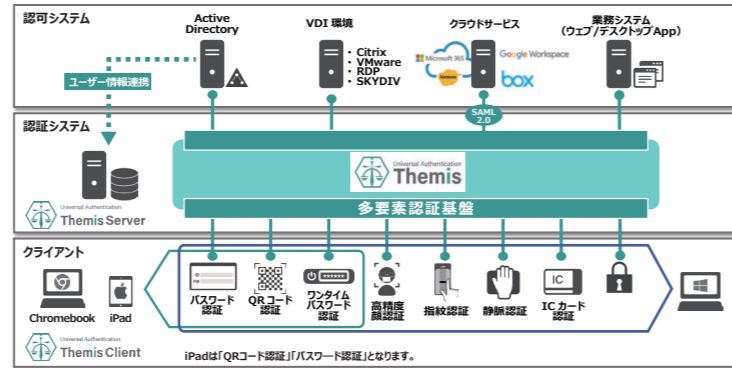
認可システム

Active Directory

VDI 環境

・Citrix
・VMware
・RDP
・SKYDIV

クラウドサービス

Microsoft 365

Google Workspace

box

業務システム
(ウェブ/デスクトップApp)

ユーザー情報連携

SAML 2.0

認証システム

Universal Authentication
Themis

Universal Authentication
Themis Server

多要素認証基盤

クライアント

パスワード認証

QR コード認証

ワンタイムパスワード認証

高精度顔認証

指紋認証

静脈認証

IC

IC カード認証

Chromebook

iPad

Universal Authentication
Themis Client

iPadは「QRコード認証」「パスワード認証」となります。